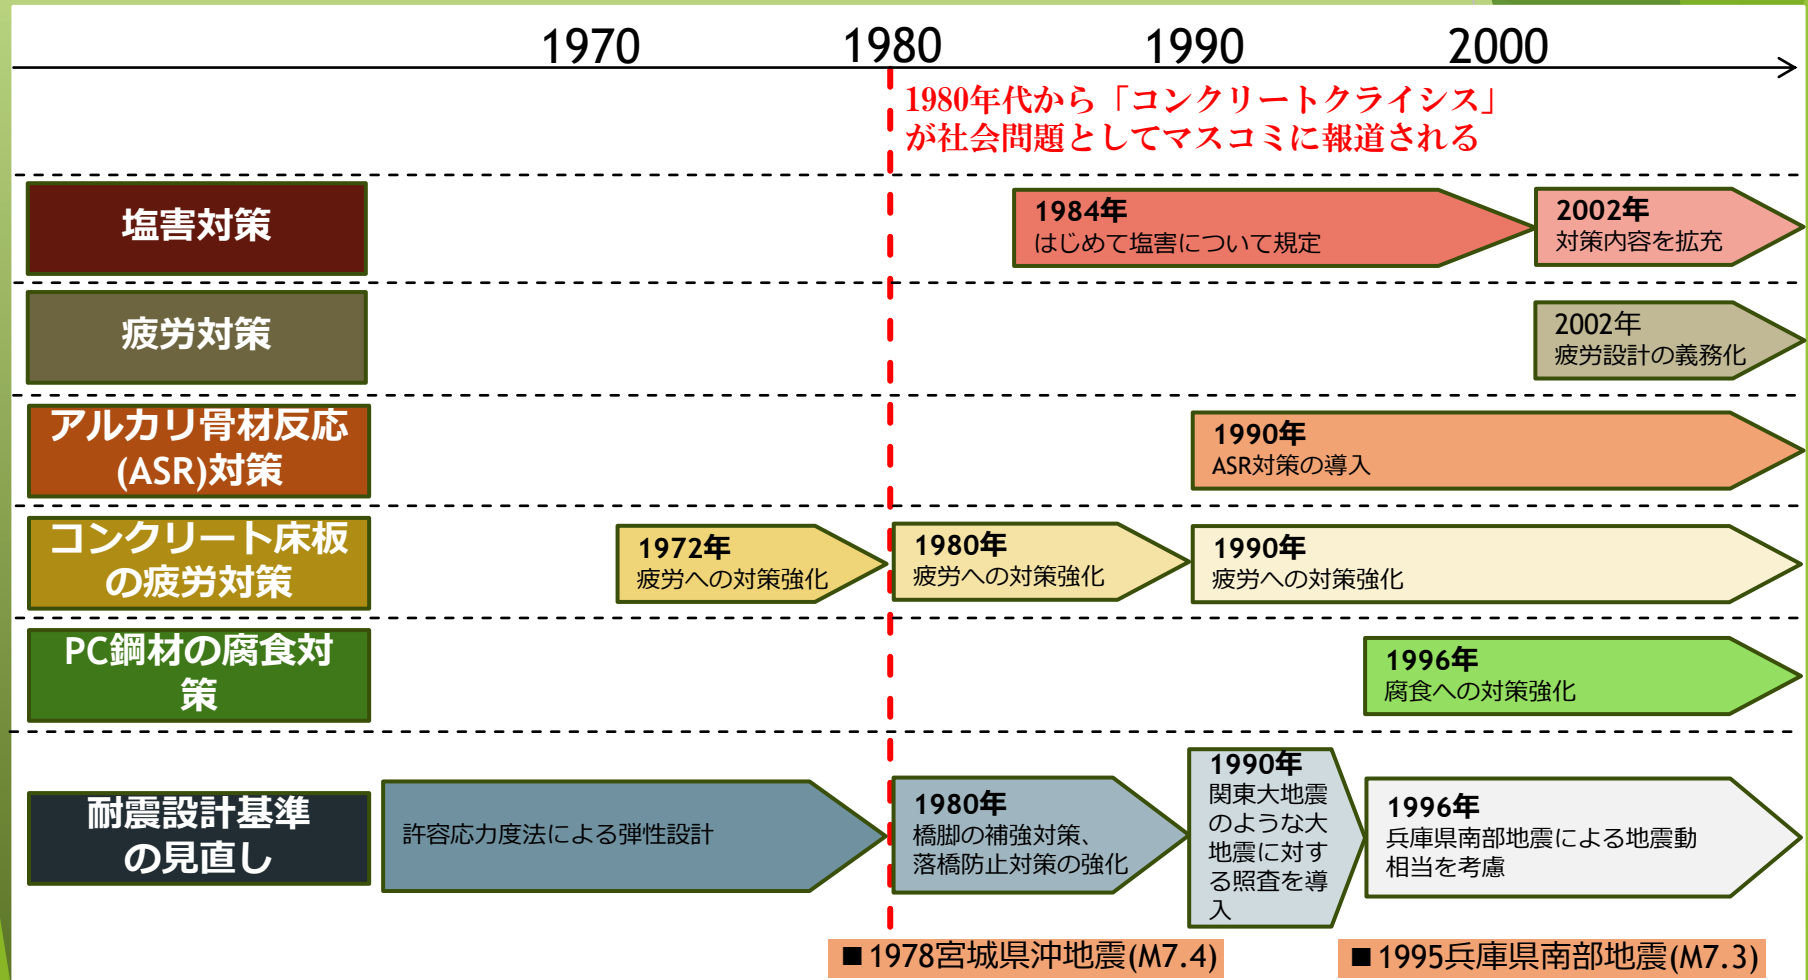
1970 1980 1990 2000

1980年代から「コンクリートクライシス」が社会問題としてマスコミに報道される

塩害対策

1984年
はじめて塩害について規定

2002年
対策内容を拡充

疲労対策

2002年
疲労設計の義務化

アルカリ骨材反応(ASR)対策

1990年
ASR対策の導入

コンクリート床板の疲労対策

1972年
疲労への対策強化

1980年
疲労への対策強化

1990年
疲労への対策強化

PC鋼材の腐食対策

1996年
腐食への対策強化

耐震設計基準の見直し

許容応力度法による弾性設計

1980年
橋脚の補強対策、落橋防止対策の強化

1990年
関東大地震のような大地震に対する照査を導入

1996年
兵庫県南部地震による地震動相当を考慮

■1978宮城県沖地震(M7.4)

■1995兵庫県南部地震(M7.3)